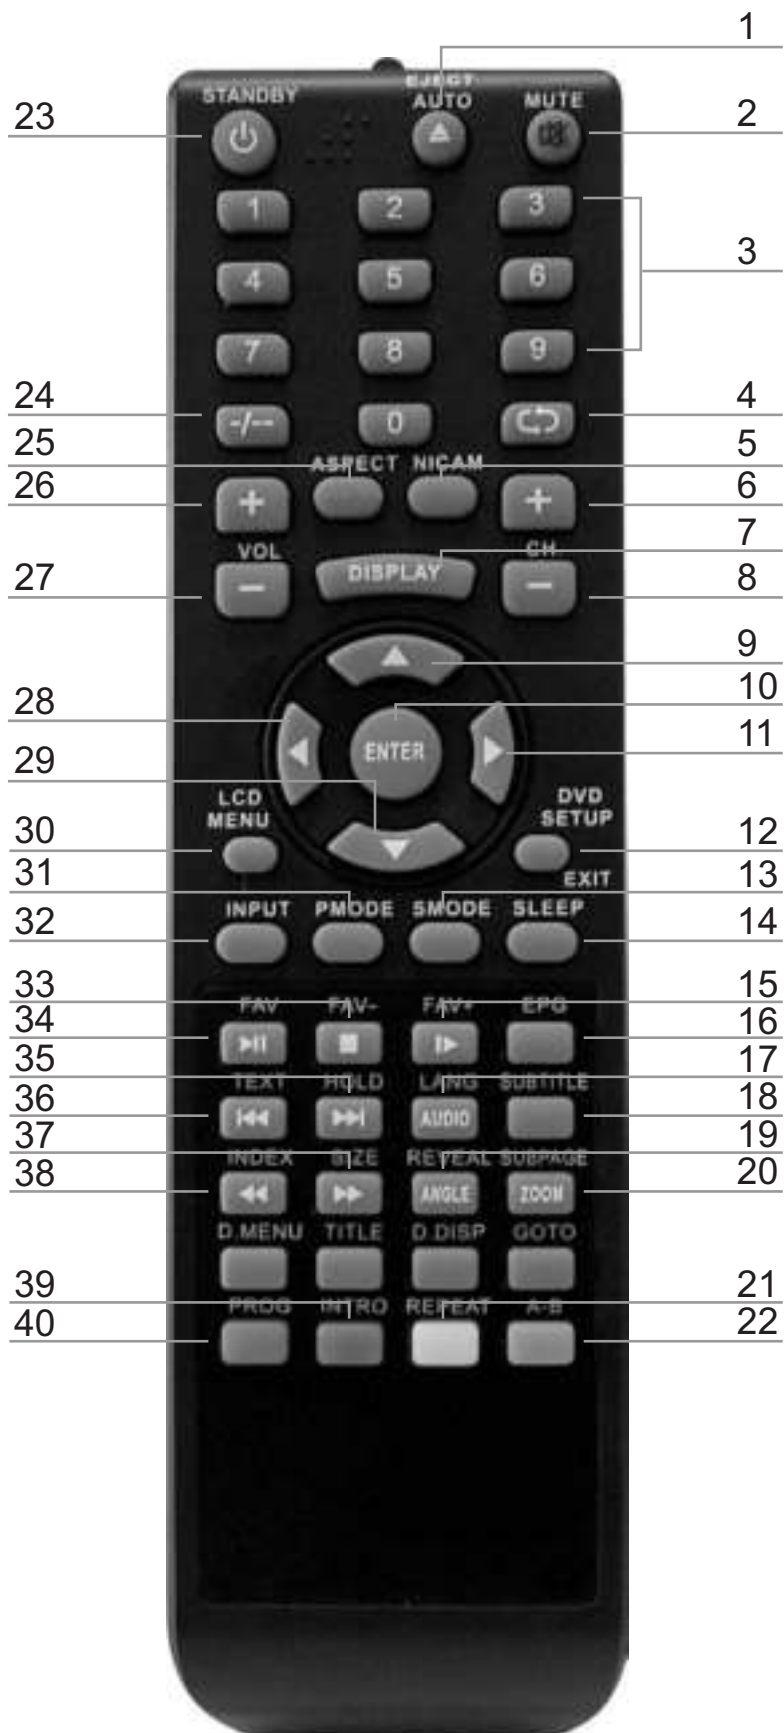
1
23 STANDBY
EJECT AUTO
MUTE 2
1 2 3
4 5 6 3
7 8 9
24 -/-- 0 4
25 ASPECT NICAM 5
26 + + 6
VOL CH 7
27 − DISPLAY − 8
9
28 10
ENTER 11
29
LCD MENU DVD SETUP
30 12
31 EXIT 13
32 INPUT PMODE SMODE SLEEP 14
33 15
34 FAV FAV- FAV+ EPG 16
35 17
36 TEXT HOLD LANG SUBTITLE 18
AUDIO
37 19
38 INDEX SIZE REVEAL SUBPAGE 20
ANGLE ZOOM
D.MENU TITLE D.DISP GOTO
39 21
40 PROG INTRO REPEAT A-B 22